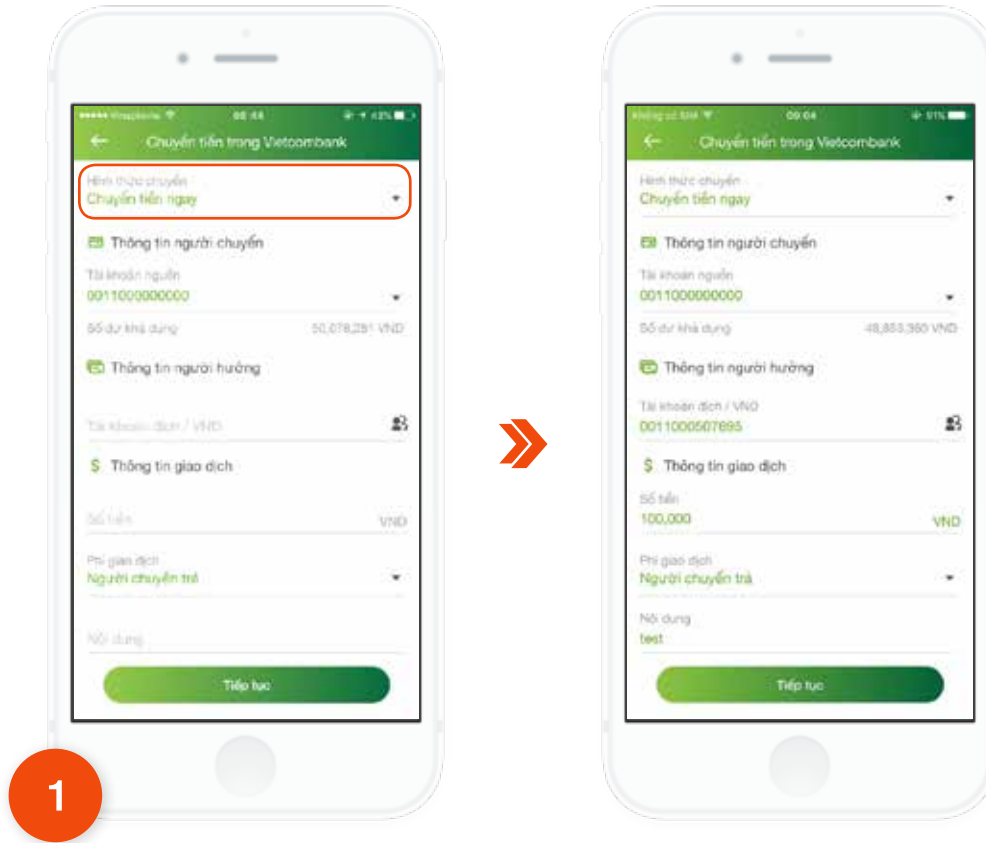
••••• Vinaphone 08:44 43%

Chuyển tiền trong Vietcombank

Hình thức chuyển
Chuyển tiền ngay

Thông tin người chuyển

Tài khoản nguồn
0011000000000

Số dư khả dụng 50,078,281 VND

Thông tin người hưởng

Tài khoản đích / VND

$ Thông tin giao dịch

Số tiền VND

Phí giao dịch
Người chuyển trả

Nội dung

Tiếp tục

1

Không có SIM 09:04 91%

Chuyển tiền trong Vietcombank

Hình thức chuyển
Chuyển tiền ngay

Thông tin người chuyển

Tài khoản nguồn
0011000000000

Số dư khả dụng 48,853,360 VND

Thông tin người hưởng

Tài khoản đích / VND
0011000507695

$ Thông tin giao dịch

Số tiền
100,000 VND

Phí giao dịch
Người chuyển trả

Nội dung
test

Tiếp tục